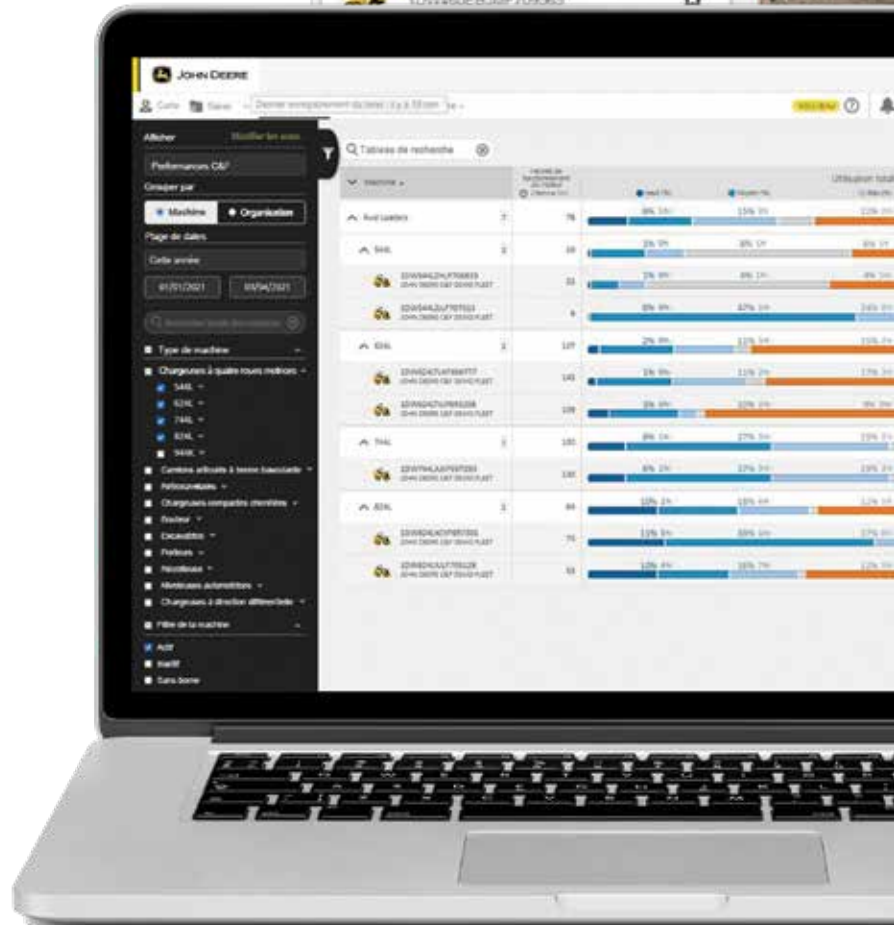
JOHN DEERE

Carte Gérer

Afficher
Modifier les avis
Performances C&F
Grouper par
Machine
Organisation
Plage de dates
Cette année
01/01/2021
03/04/2021

Type de machine
Chargeuses à quatre roues motrices
544L
624L
744L
824L
944K
Camions articulés à benne basculante
Pelles
Chargeuses compactes chenillées
Bulldozer
Niveleuses
Rétrocaveuses
Chargeuses à direction différentielle
Filtre de la machine
Actif
Inactif

Tableau de recherche

Machine
Utilisation totale
Four-wheel loaders 76
544L 24
624L 127
744L 101
824L 64